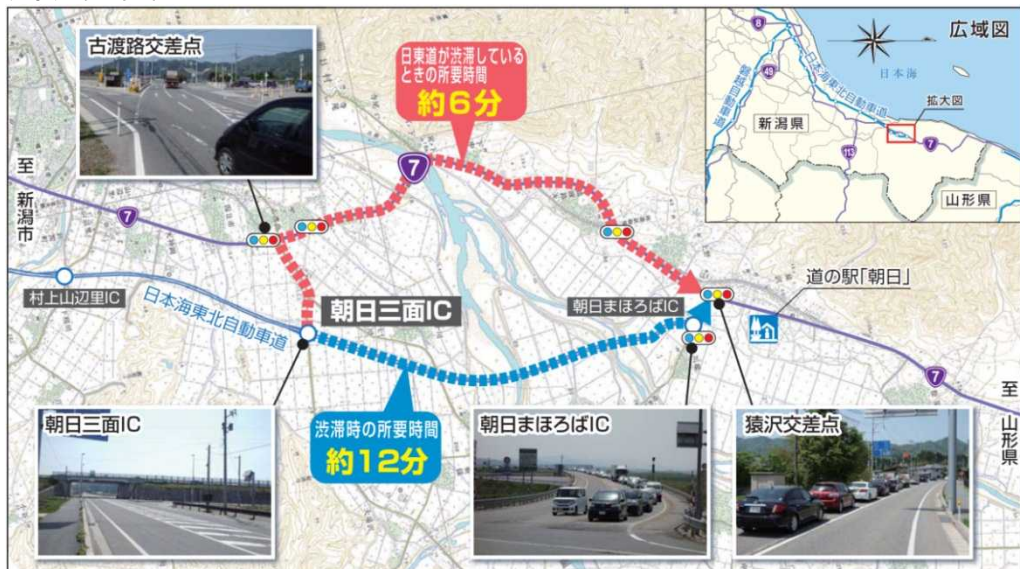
古渡路交差点

日東道が渋滞しているときの所要時間
約6分

広域図
日本海
8
49
関越自動車道
日本海東北自動車道
新潟県
拡大図
113
7
山形県

至
新潟市

7

村上山辺里IC

日本海東北自動車道

朝日三面IC

朝日まほろばIC

道の駅「朝日」

7

至
山形県

朝日三面IC

渋滞時の所要時間
約12分

朝日まほろばIC

猿沢交差点